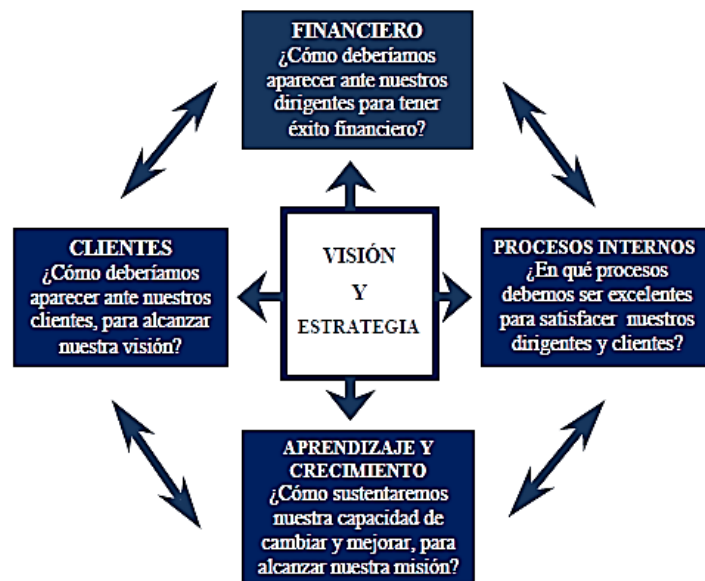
FINANCIERO
¿Cómo deberíamos aparecer ante nuestros dirigentes para tener éxito financiero?

CLIENTES
¿Cómo deberíamos aparecer ante nuestros clientes, para alcanzar nuestra visión?

VISIÓN
Y
ESTRATEGIA

PROCESOS INTERNOS
¿En qué procesos debemos ser excelentes para satisfacer nuestros dirigentes y clientes?

APRENDIZAJE Y CRECIMIENTO
¿Cómo sustentaremos nuestra capacidad de cambiar y mejorar, para alcanzar nuestra misión?